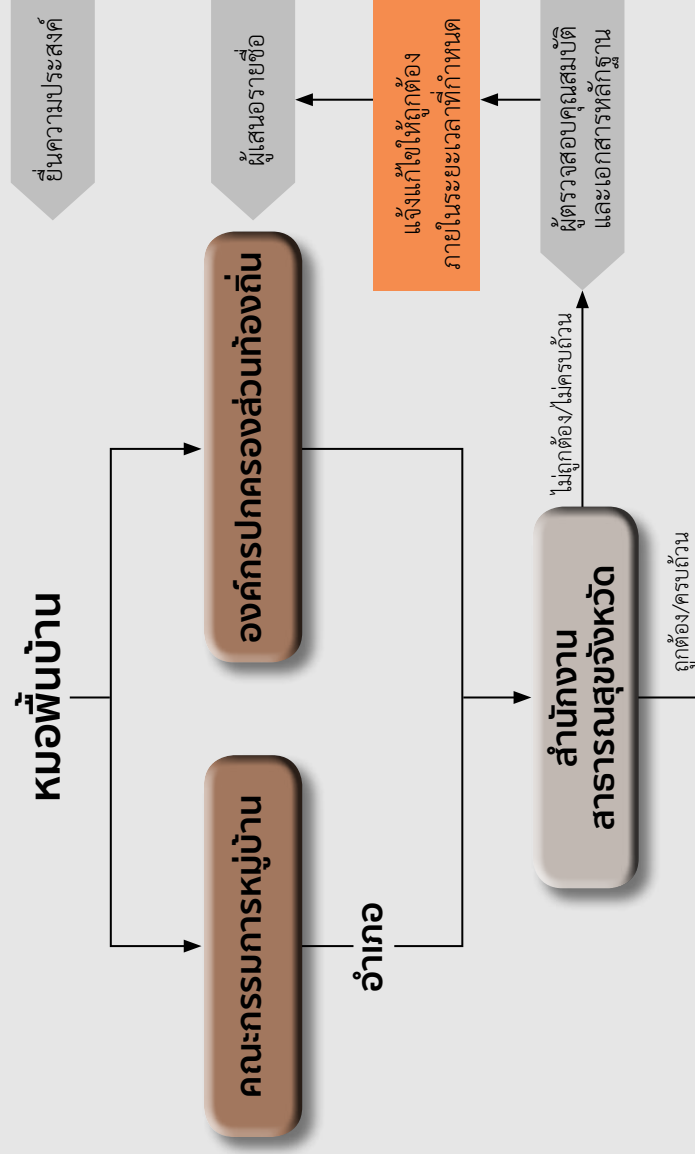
ยื่นความประสงค์

ผู้เสนอรายชื่อ

แจ้งแก้ไขให้ถูกต้อง ภายในระยะเวลาที่กำหนด

ผู้ตรวจสอบคุณสมบัติ และเอกสารหลักฐาน

หมอพื้นบ้าน

องค์กรปกครองส่วนท้องถิ่น

คณะกรรมการหมู่บ้าน

อำเภอ

ไม่ถูกต้อง/ไม่ครบถ้วน

สำนักงาน สาธารณสุขจังหวัด

ถูกต้อง/ครบถ้วน